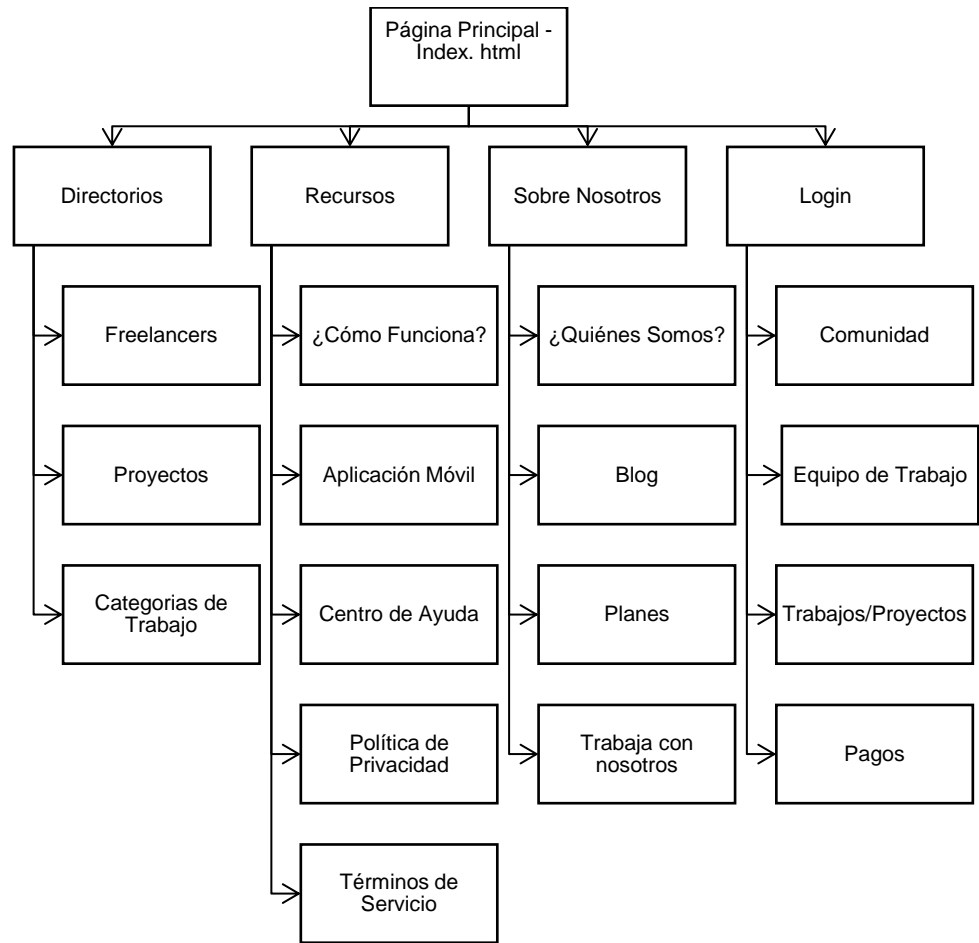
Página Principal - Index. html

Directorios

Freelancers

Proyectos

Categorias de Trabajo

Recursos

¿Cómo Funciona?

Aplicación Móvil

Centro de Ayuda

Política de Privacidad

Términos de Servicio

Sobre Nosotros

¿Quiénes Somos?

Blog

Planes

Trabaja con nosotros

Login

Comunidad

Equipo de Trabajo

Trabajos/Proyectos

Pagos